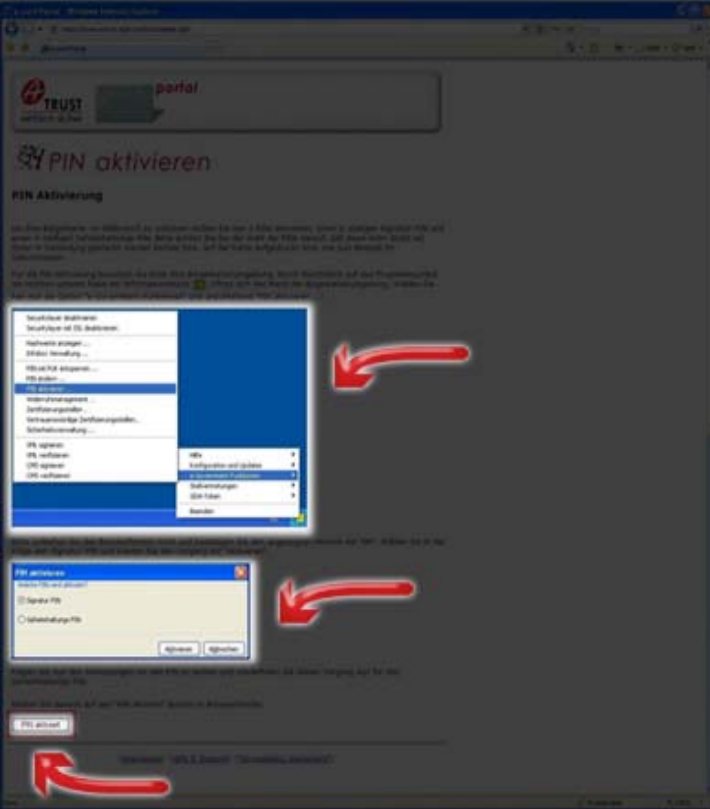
TRUST

portal

PIN aktivieren

PIN Aktivierung

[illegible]

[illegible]

Securitylayer deaktivieren
Securitylayer mit SSL deaktivieren
Hashwerte anzeigen ...
Infobox Verwaltung ...
PIN mit PUK entsperren ...
PIN ändern ...
PIN aktivieren ...
Widerrufsmanagement ...
Zertifizierungsstellen ...
Vertrauenswürdige Zertifizierungsstellen ...
Sicherheitsverwaltung ...
XML signieren
XML verifizieren
CMS signieren
CMS verifizieren

Hilfe
Konfiguration und Updates
a-sign Funktionen
Statusmeldungen
SEM Felder
Beenden

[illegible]

PIN aktivieren
Welche PIN soll aktiviert werden?
Signatur PIN
Geheimhaltungs PIN
Aktivieren
Abbrechen

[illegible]

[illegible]

PIN aktiviert

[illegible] | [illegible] | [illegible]